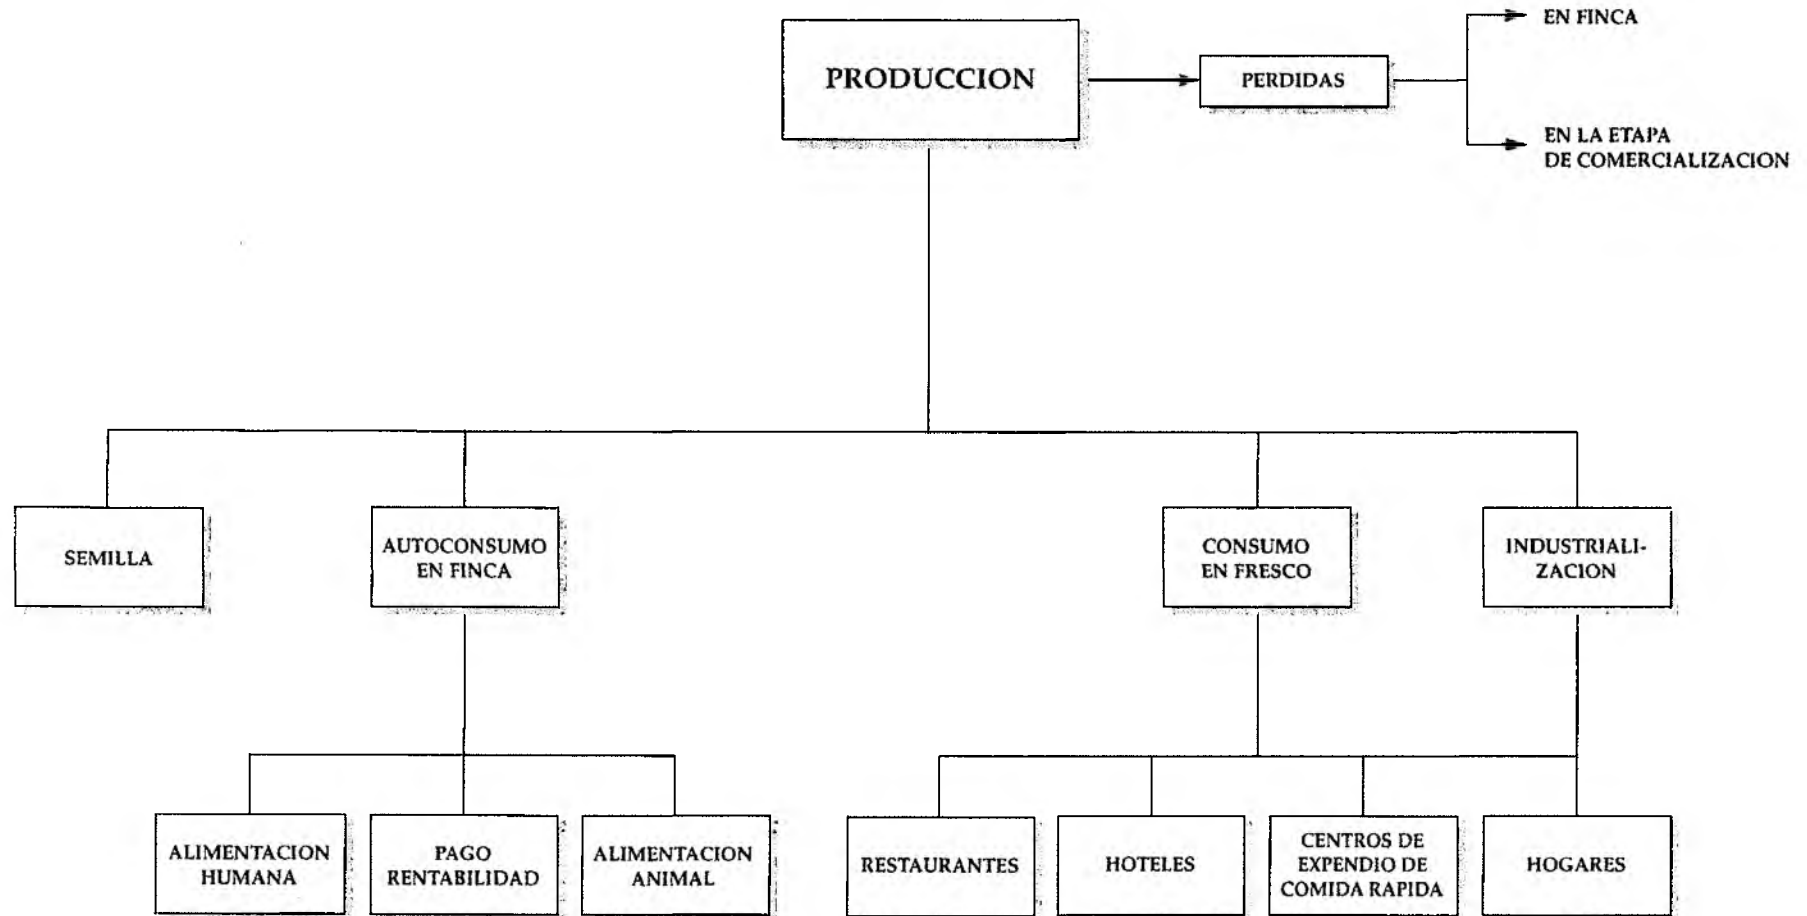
PRODUCCION

PERDIDAS

EN FINCA

EN LA ETAPA DE COMERCIALIZACION

SEMILLA

AUTOCONSUMO EN FINCA

CONSUMO EN FRESCO

INDUSTRIALIZACION

ALIMENTACION HUMANA

PAGO RENTABILIDAD

ALIMENTACION ANIMAL

RESTAURANTES

HOTELES

CENTROS DE EXPENDIO DE COMIDA RAPIDA

HOGARES